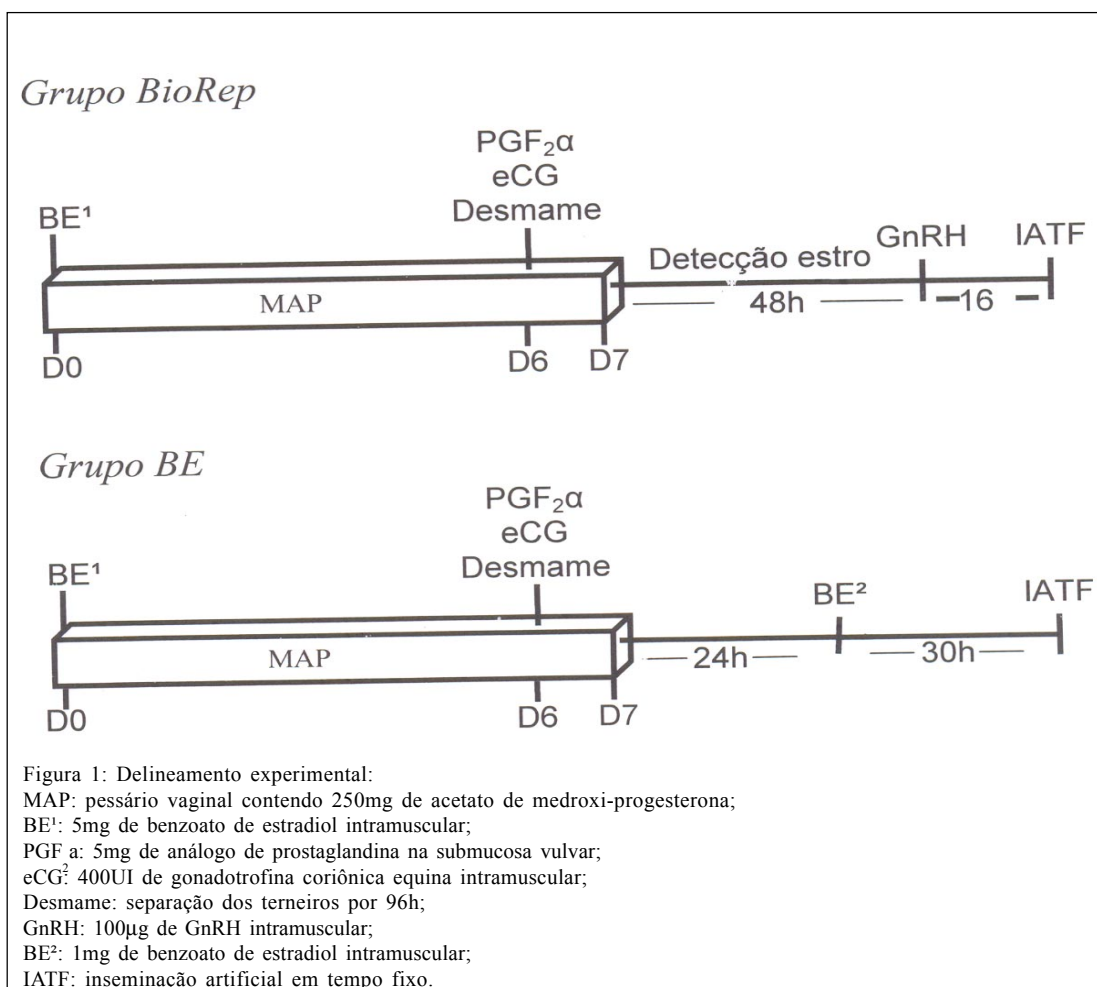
Grupo BioRep

$PGF_2\alpha$
eCG
Desmame

BE¹

Detecção estro GnRH IATF

MAP

48h —16

D0 D6 D7

Grupo BE

$PGF_2\alpha$
eCG
Desmame

BE¹

BE² IATF

MAP

—24h— —30h—

D0 D6 D7

Figura 1: Delineamento experimental:
MAP: pessário vaginal contendo 250mg de acetato de medroxi-progesterona;
BE¹: 5mg de benzoato de estradiol intramuscular;
PGF a: 5mg de análogo de prostaglandina na submucosa vulvar;
eCG: 400UI de gonadotrofina coriônica equina intramuscular;
Desmame: separação dos terneiros por 96h;
GnRH: 100µg de GnRH intramuscular;
BE²: 1mg de benzoato de estradiol intramuscular;
IATF: inseminação artificial em tempo fixo.